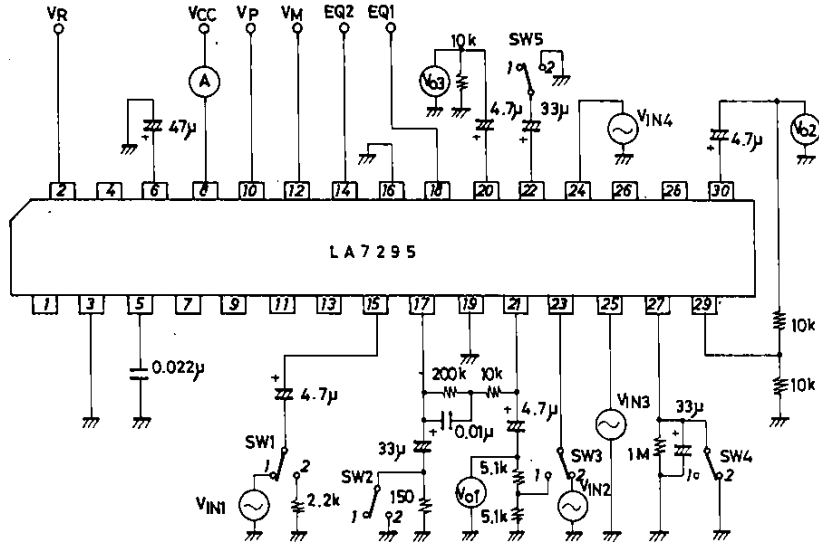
VR
VCC
A
VP
VM
EQ2
EQ1
10k
SW5
1
2
Vo3
47μ
4.7μ
33μ
VIN4
4.7μ
Vo2
2
4
6
8
10
12
14
16
18
20
22
24
26
28
30
LA7295
1
3
5
7
9
11
13
15
17
19
21
23
25
27
29
0.022μ
4.7μ
200k
10k
10k
4.7μ
10k
0.01μ
VIN3
33μ
SW1
1
2
33μ
SW3
1M
SW4
SW2
5.1k
1
2
1
2
VIN1
2.2k
150
Vo1
VIN2
1
2
5.1k